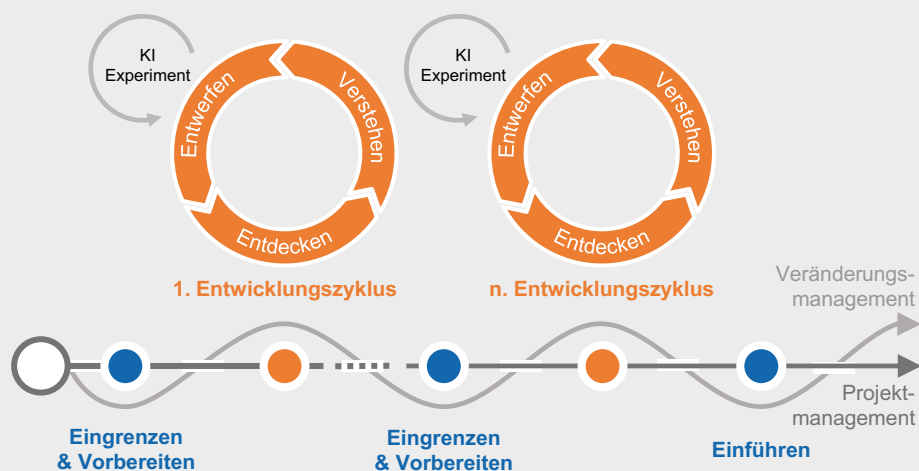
KI Experiment

Entwerfen

Verstehen

Entdecken

KI Experiment

Entwerfen

Verstehen

Entdecken

1. Entwicklungszyklus

n. Entwicklungszyklus

Veränderungsmanagement

Projektmanagement

Eingrenzen & Vorbereiten

Eingrenzen & Vorbereiten

Einführen